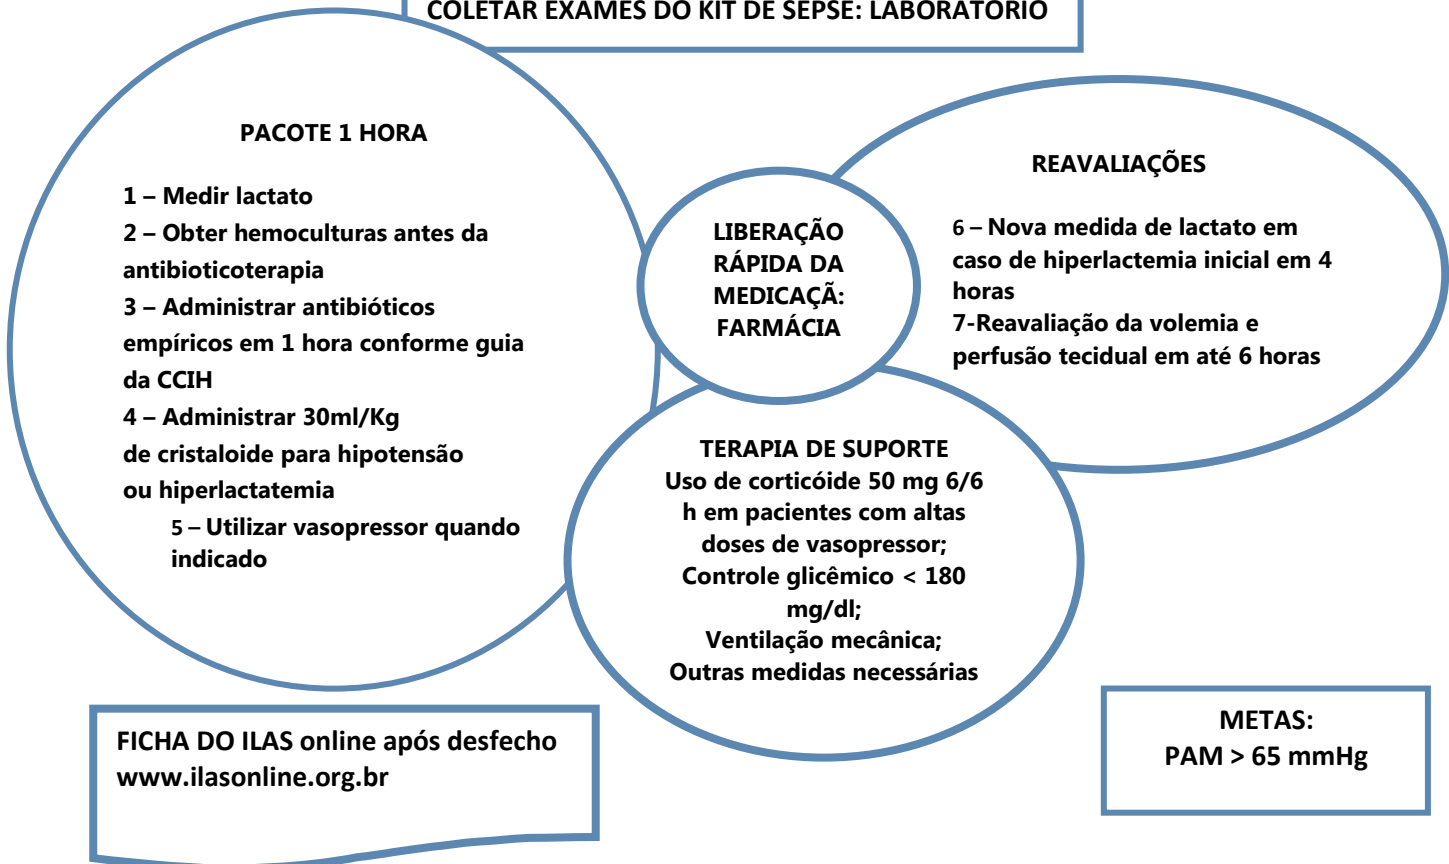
COLETAR EXAMES DO KIT DE SEPSE: LABORATÓRIO

PACOTE 1 HORA

1 – Medir lactato
2 – Obter hemoculturas antes da antibioticoterapia
3 – Administrar antibióticos empíricos em 1 hora conforme guia da CCIH
4 – Administrar 30ml/Kg de cristaloide para hipotensão ou hiperlactatemia
5 – Utilizar vasopressor quando indicado

LIBERAÇÃO RÁPIDA DA MEDICAÇÃ: FARMÁCIA

REAVALIAÇÕES

6 – Nova medida de lactato em caso de hiperlactemia inicial em 4 horas
7-Reavaliação da volemia e perfusão tecidual em até 6 horas

TERAPIA DE SUPORTE
Uso de corticóide 50 mg 6/6 h em pacientes com altas doses de vasopressor;
Controle glicêmico < 180 mg/dl;
Ventilação mecânica;
Outras medidas necessárias

FICHA DO ILAS online após desfecho
www.ilasonline.org.br

METAS:
PAM > 65 mmHg